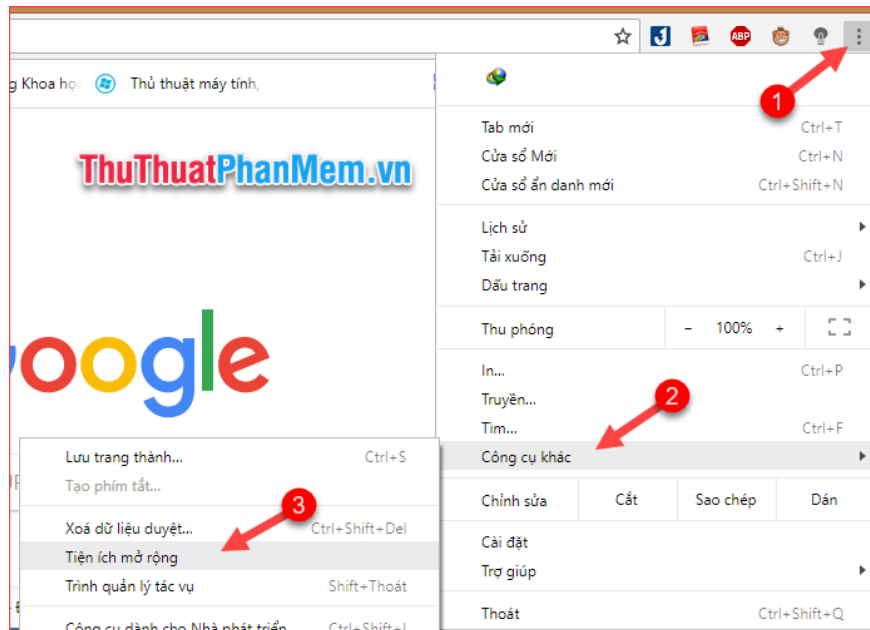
g Khoa họ
Thủ thuật máy tính,

ThuThuatPhanMem.vn

oogle

ABP

1

Tab mới Ctrl+T
Cửa sổ Mới Ctrl+N
Cửa sổ ẩn danh mới Ctrl+Shift+N

Lịch sử
Tải xuống Ctrl+J
Dấu trang

Thu phóng - 100% +

In... Ctrl+P
Truyền...
Tìm... Ctrl+F
Công cụ khác

2

Chỉnh sửa Cắt Sao chép Dán

Cài đặt
Trợ giúp

Thoát Ctrl+Shift+Q

Lưu trang thành... Ctrl+S
Tạo phím tắt...

Xoá dữ liệu duyệt... Ctrl+Shift+Del
Tiện ích mở rộng
Trình quản lý tác vụ Shift+Thoát

3

Công cụ dành cho Nhà phát triển Ctrl+Shift+I